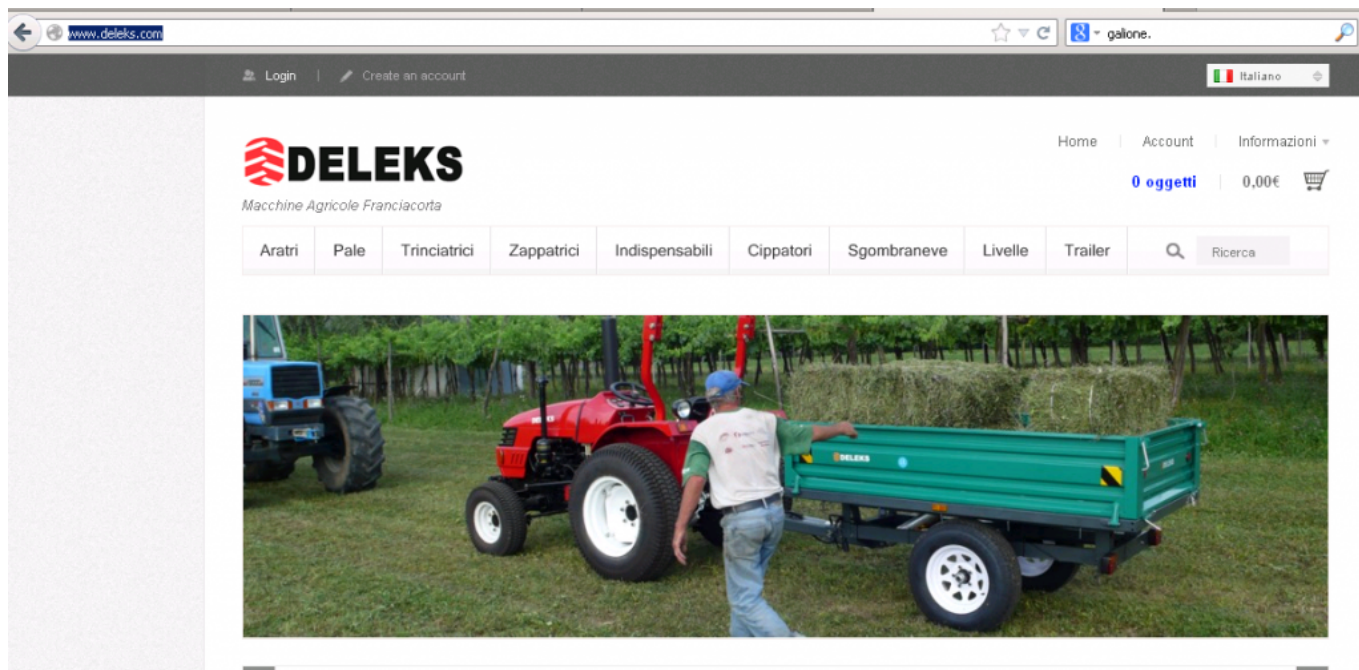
www.deleks.com

galione.

Login | Create an account

Italiano

DELEKS

Macchine Agricole Franciacorta

Home | Account | Informazioni

0 oggetti | 0,00€

Aratri | Pale | Trinciatrici | Zappatrici | Indispensabili | Cippatori | Sgombraneve | Livelle | Trailer

Ricerca

DELEKS